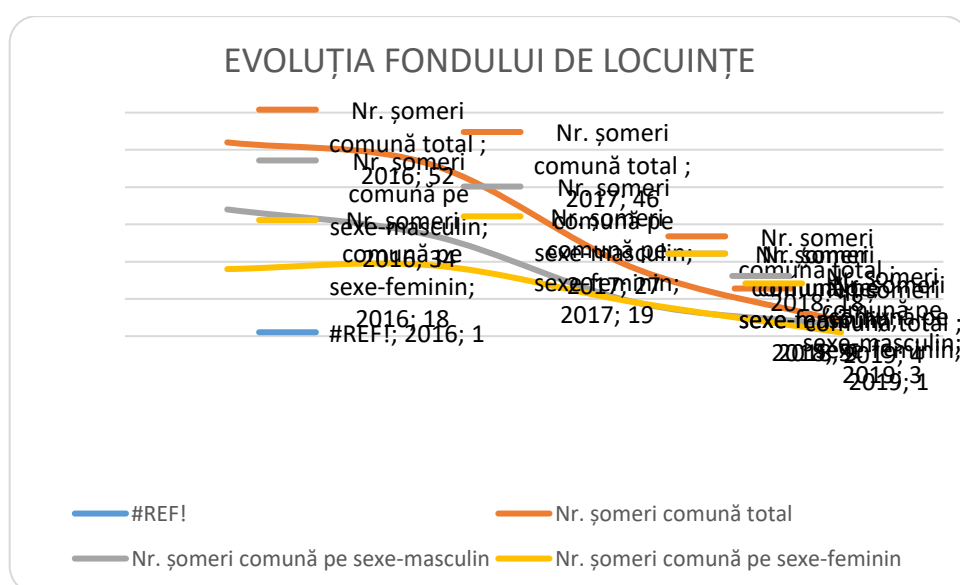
EVOLUȚIA FONDULUI DE LOCUINȚE

Nr. șomeri comună total ; 2016; 52

Nr. șomeri comună pe sexe-masculin; 2016; 34

Nr. șomeri comună pe sexe-feminin; 2016; 18

#REF!; 2016; 1

Nr. șomeri comună total ; 2017; 46

Nr. șomeri comună pe sexe-masculin; 2017; 27

Nr. șomeri comună pe sexe-feminin; 2017; 19

Nr. șomeri comună total ; 2018; 18

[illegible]

Nr. șomeri comună total ; 2019; 4

Nr. șomeri comună pe sexe-masculin; 2019; 3

2019; 1

#REF!
Nr. șomeri comună total
Nr. șomeri comună pe sexe-masculin
Nr. șomeri comună pe sexe-feminin